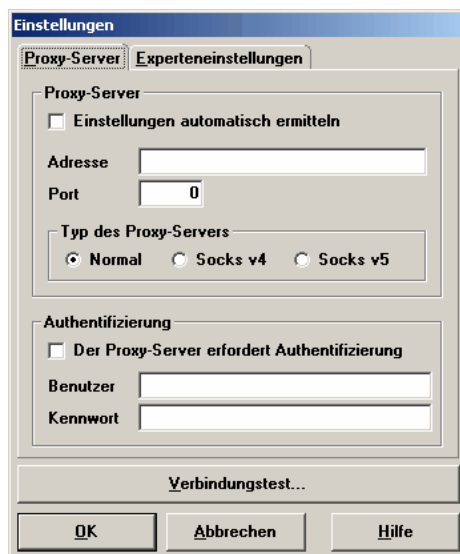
Einstellungen

Proxy-Server | Experteneinstellungen

Proxy-Server

Einstellungen automatisch ermitteln

Adresse

Port 0

Typ des Proxy-Servers

Normal Socks v4 Socks v5

Authentifizierung

Der Proxy-Server erfordert Authentifizierung

Benutzer

Kennwort

Verbindungstest...

OK Abbrechen Hilfe